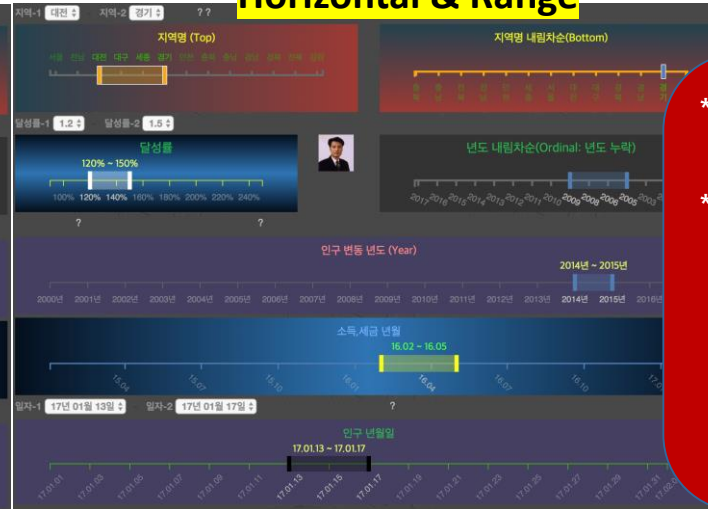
Horizontal & Range

지역-1 대전 지역-2 경기 ? ?

지역명 (Top)

서울 전남 대전 대구 세종 경기 인천 충북 충남 경남 경북 제주 강원

지역명 내림차순(Bottom)

달성률-1 1.2 달성률-2 1.5

달성률

120% ~ 150%

100% 120% 140% 160% 180% 200% 220% 240%

? ?

년도 내림차순(Ordinal: 년도 누락)

2017 2016 2014 2013 2012 2011 2010 2009 2008 2006 2003

인구 변동 년도 (Year)

2014년 ~ 2015년

2000년 2001년 2002년 2003년 2004년 2005년 2006년 2007년 2008년 2009년 2010년 2011년 2012년 2013년 2014년 2015년 2016년

소득,세금 년월

16.02 ~ 16.05

15.04 15.07 15.10 16.01 16.04 16.07 16.10

일자-1 17년 01월 13일 일자-2 17년 01월 17일 ?

인구 년월일

17.01.13 ~ 17.01.17

17.01.01 17.01.03 17.01.05 17.01.07 17.01.09 17.01.11 17.01.13 17.01.15 17.01.17 17.01.19 17.01.21 17.01.23 17.01.25 17.01.27 17.01.29

*

*